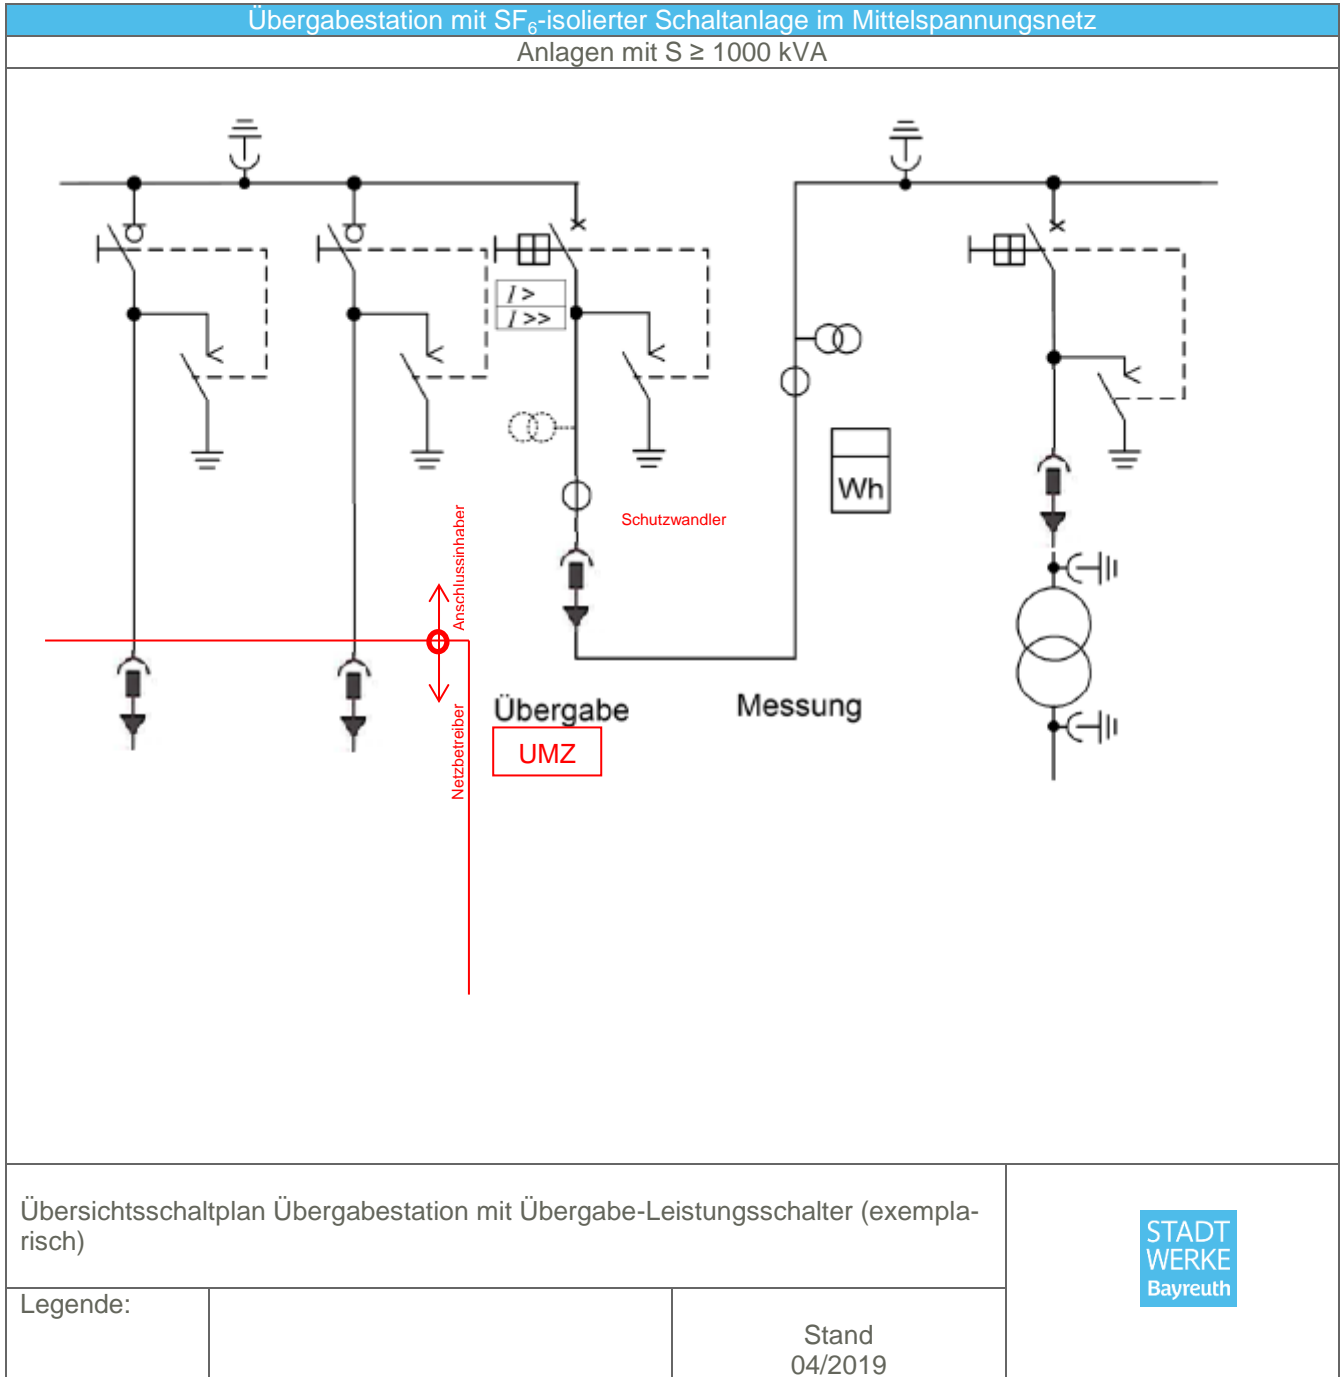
Übergabestation mit $SF_6$-isolierter Schaltanlage im Mittelspannungsnetz
Anlagen mit S ≥ 1000 kVA

$I>$
$I>>$

Schutzwandler

Wh

Anschlussinhaber

Netzbetreiber

Übergabe

UMZ

Messung

Übersichtsschaltplan Übergabestation mit Übergabe-Leistungsschalter (exemplarisch)

STADT WERKE Bayreuth

Legende:

Stand 04/2019